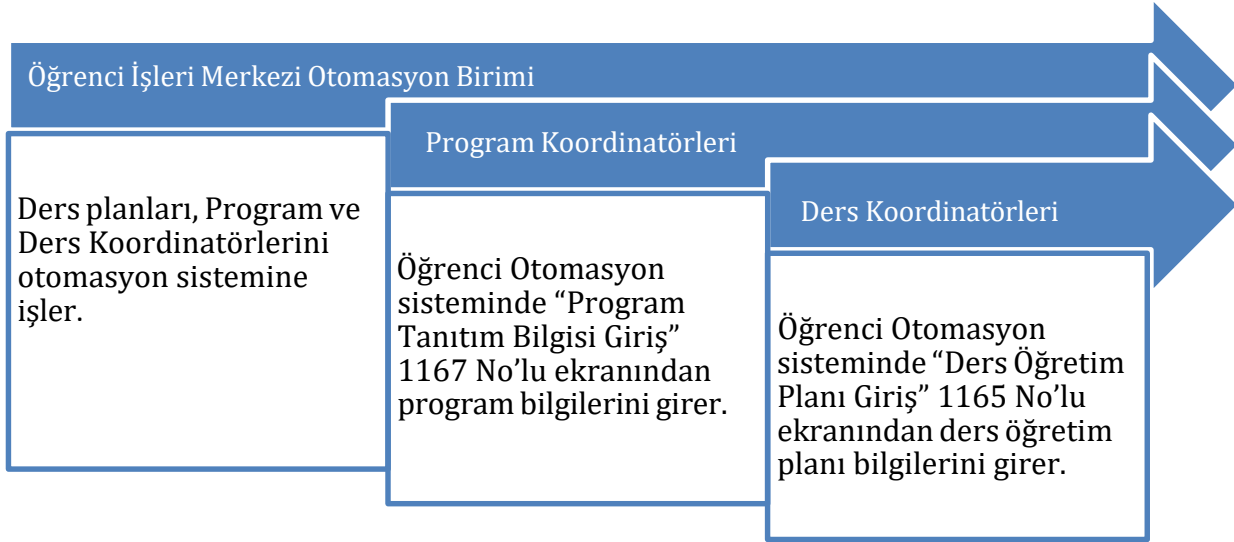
Öğrenci İşleri Merkezi Otomasyon Birimi

Ders planları, Program ve Ders Koordinatörlerini otomasyon sistemine işler.

Program Koordinatörleri

Öğrenci Otomasyon sisteminde “Program Tanıtım Bilgisi Giriş” 1167 No’lu ekranından program bilgilerini girer.

Ders Koordinatörleri

Öğrenci Otomasyon sisteminde “Ders Öğretim Planı Giriş” 1165 No’lu ekranından ders öğretim planı bilgilerini girer.